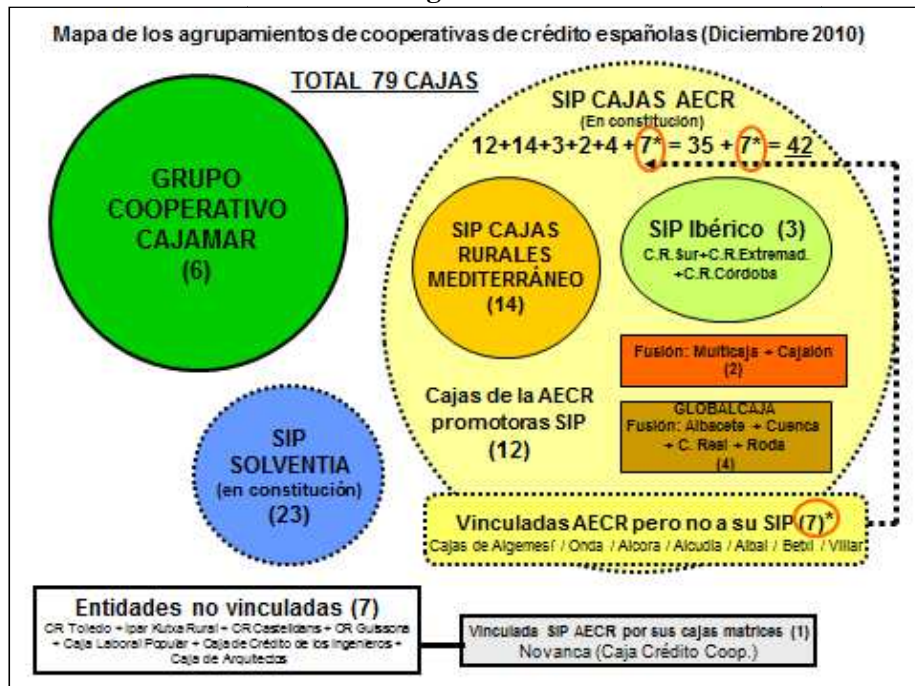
Mapa de los agrupamientos de cooperativas de crédito españolas (Diciembre 2010)

TOTAL 79 CAJAS

GRUPO COOPERATIVO CAJAMAR (6)

SIP CAJAS AECR
(En constitución)
12+14+3+2+4 + 7* = 35 + 7* = 42

SIP CAJAS RURALES MEDITERRÁNEO (14)

SIP Ibérico (3)
C.R.Sur+C.R.Extremad. +C.R.Córdoba

Fusión: Multicaja + Cajalón (2)

Cajas de la AECR promotoras SIP (12)

GLOBALCAJA
Fusión: Albacete + Cuenca + C. Real + Roda
(4)

SIP SOLVENTIA (en constitución) (23)

Vinculadas AECR pero no a su SIP (7)*
Cajas de Algemesí / Onda / Alcora / Alcudia / Albal / Betxí / Villar

Entidades no vinculadas (7)
CR Toledo + Ipar Kutxa Rural + CR Castelldans + CR Guissona + Caja Laboral Popular + Caja de Crédito de los Ingenieros + Caja de Arquitectos

Vinculada SIP AECR por sus cajas matrices (1)
Novanca (Caja Crédito Coop.)